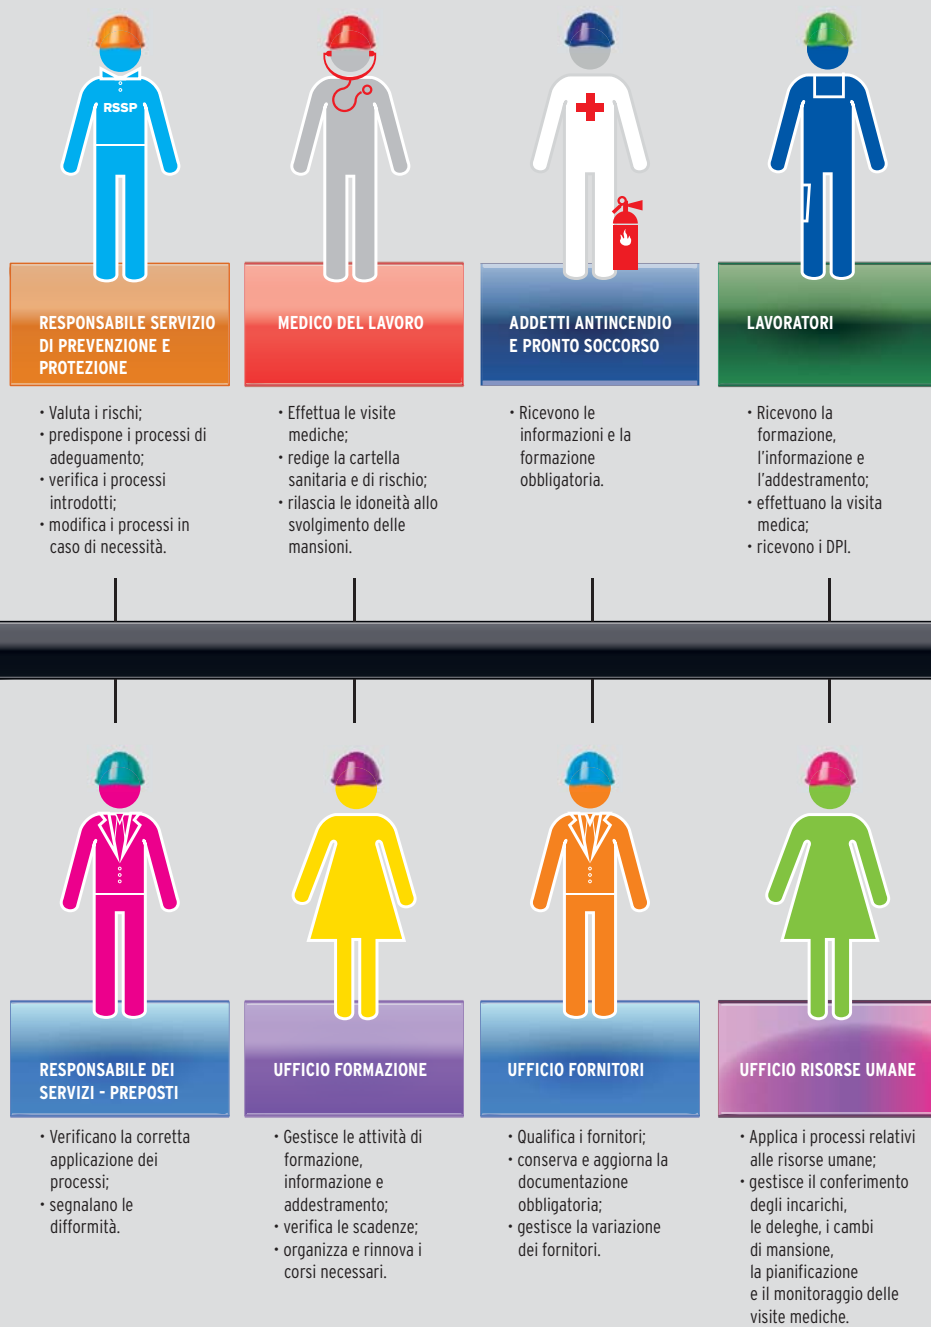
RSSP

RESPONSABILE SERVIZIO DI PREVENZIONE E PROTEZIONE

• Valuta i rischi;
• predispone i processi di adeguamento;
• verifica i processi introdotti;
• modifica i processi in caso di necessità.

MEDICO DEL LAVORO

• Effettua le visite mediche;
• redige la cartella sanitaria e di rischio;
• rilascia le idoneità allo svolgimento delle mansioni.

ADDETTI ANTINCENDIO E PRONTO SOCCORSO

• Ricevono le informazioni e la formazione obbligatoria.

LAVORATORI

• Ricevono la formazione, l'informazione e l'addestramento;
• effettuano la visita medica;
• ricevono i DPI.

RESPONSABILE DEI SERVIZI - PREPOSTI

• Verificano la corretta applicazione dei processi;
• segnalano le difformità.

UFFICIO FORMAZIONE

• Gestisce le attività di formazione, informazione e addestramento;
• verifica le scadenze;
• organizza e rinnova i corsi necessari.

UFFICIO FORNITORI

• Qualifica i fornitori;
• conserva e aggiorna la documentazione obbligatoria;
• gestisce la variazione dei fornitori.

UFFICIO RISORSE UMANE

• Applica i processi relativi alle risorse umane;
• gestisce il conferimento degli incarichi, le deleghe, i cambi di mansione, la pianificazione e il monitoraggio delle visite mediche.